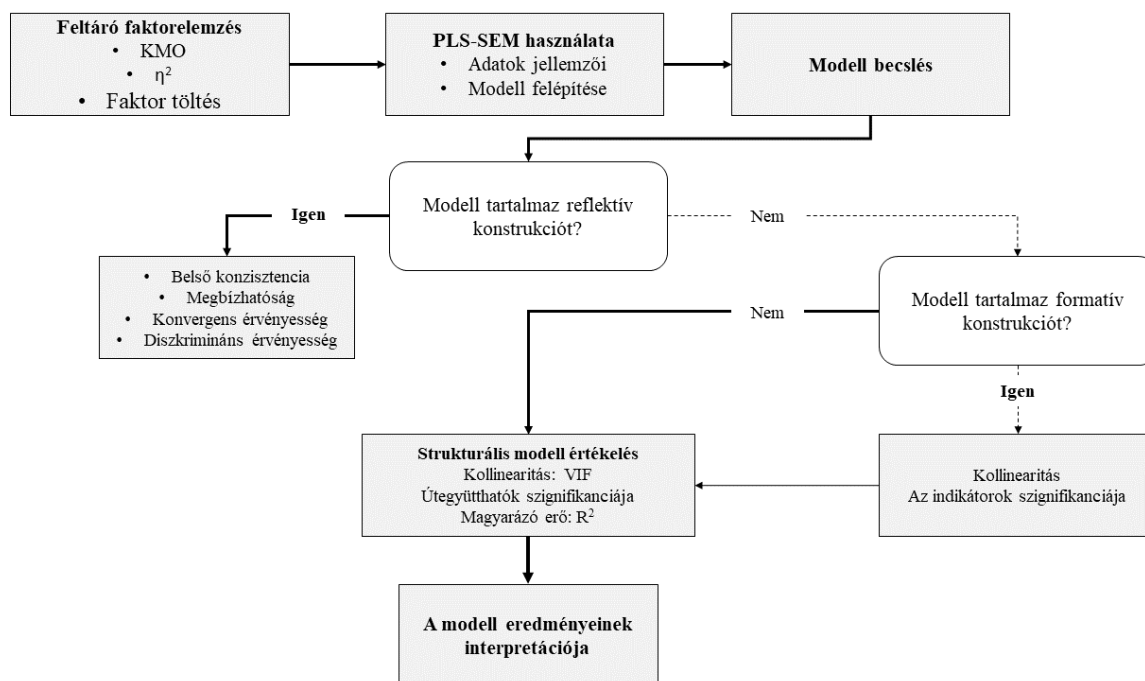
**Feltáró faktorelemzés**
• KMO
• $\eta^2$
• Faktor töltés

**PLS-SEM használata**
• Adatok jellemzői
• Modell felépítése

**Modell becslés**

Modell tartalmaz reflektív konstrukciót?

Igen

Nem

• Belső konzisztencia
• Megbízhatóság
• Konvergens érvényesség
• Diszkrimináns érvényesség

Modell tartalmaz formatív konstrukciót?

Nem

Igen

**Strukturális modell értékelés**
Kollinearitás: VIF
Útegyütthatók szignifikanciája
Magyarázó erő: $R^2$

Kollinearitás
Az indikátorok szignifikanciája

**A modell eredményeinek interpretációja**